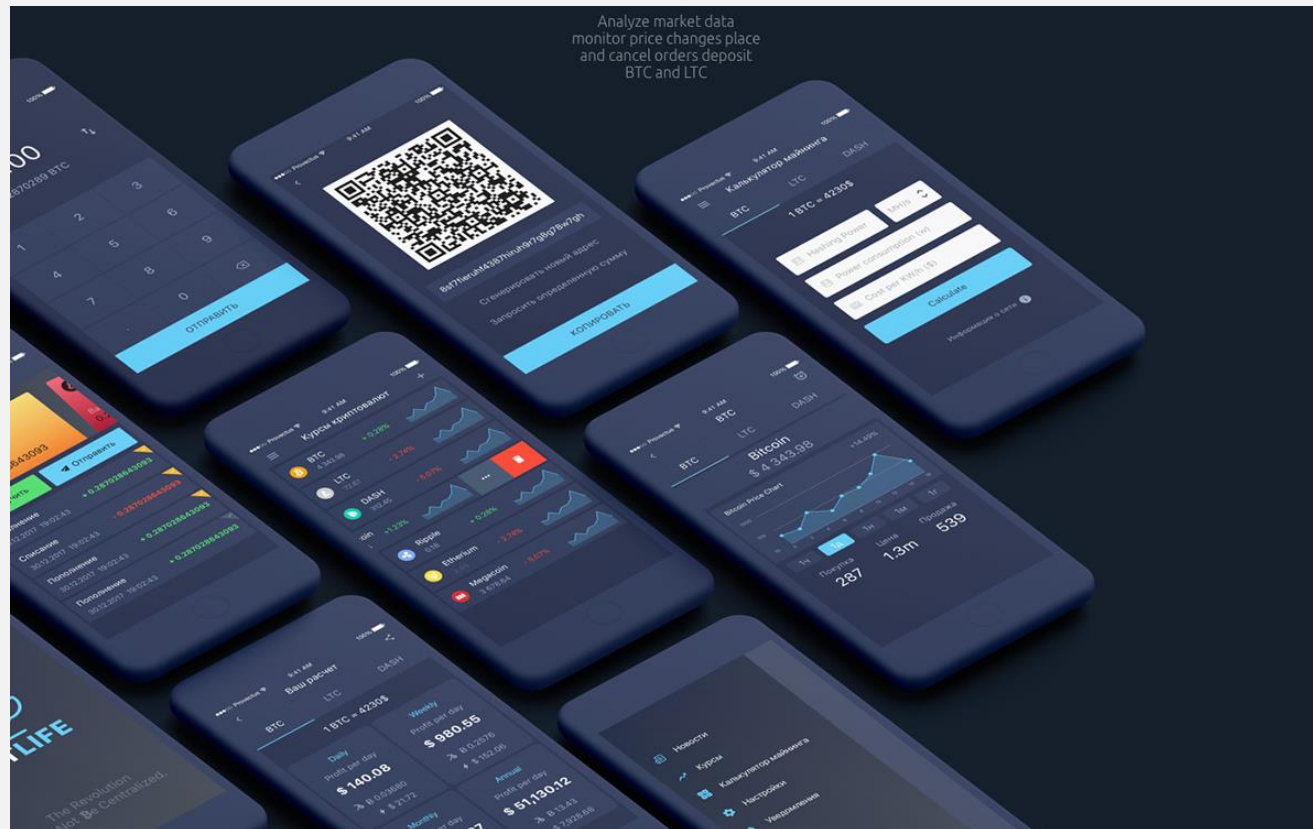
Analyze market data
monitor price changes place
and cancel orders deposit
BTC and LTC

00
870289 BTC
1 2 3
4 5 6
7 8 9
0
ОТПРАВИТЬ

8sf7fieruhf4387hiruh9r7g8g78w7gh
Сгенерировать новый адрес
Запросить определенную сумму
КОПИРОВАТЬ

Калькулятор майнинга
BTC LTC DASH
1 BTC = 4230$
Hashing Power
Power consumption (w)
Cost per KW/h ($)
Calculate
Информация о сети

Отправить
Пополнение
Списание
Пополнение
Пополнение
+ 0.287028643093
- 0.287028643093
+ 0.287028643093
+ 0.287028643093

Курсы криптовалют
BTC
LTC
DASH
Ripple
Ethereum
Megacoin
+ 0.28%
- 2.74%
- 5.07%
+ 1.13%
+ 0.26%
- 2.74%
- 5.07%

BTC LTC DASH
Bitcoin
$ 4 343.98
Bitcoin Price Chart
1ч 1д 1н 1м 1г
Покупка 287
Цена 1.3m
Продажа 539

Ваш расчет
BTC LTC DASH
1 BTC = 4230$
Daily
Profit per day
$ 140.08
Weekly
Profit per day
$ 980.55
Monthly
Annual
Profit per day
$ 51,130.12

LIFE
The Revolution
Not Be Centralized.

Новости
Курсы
Калькулятор майнинга
Настройки
Уведомления